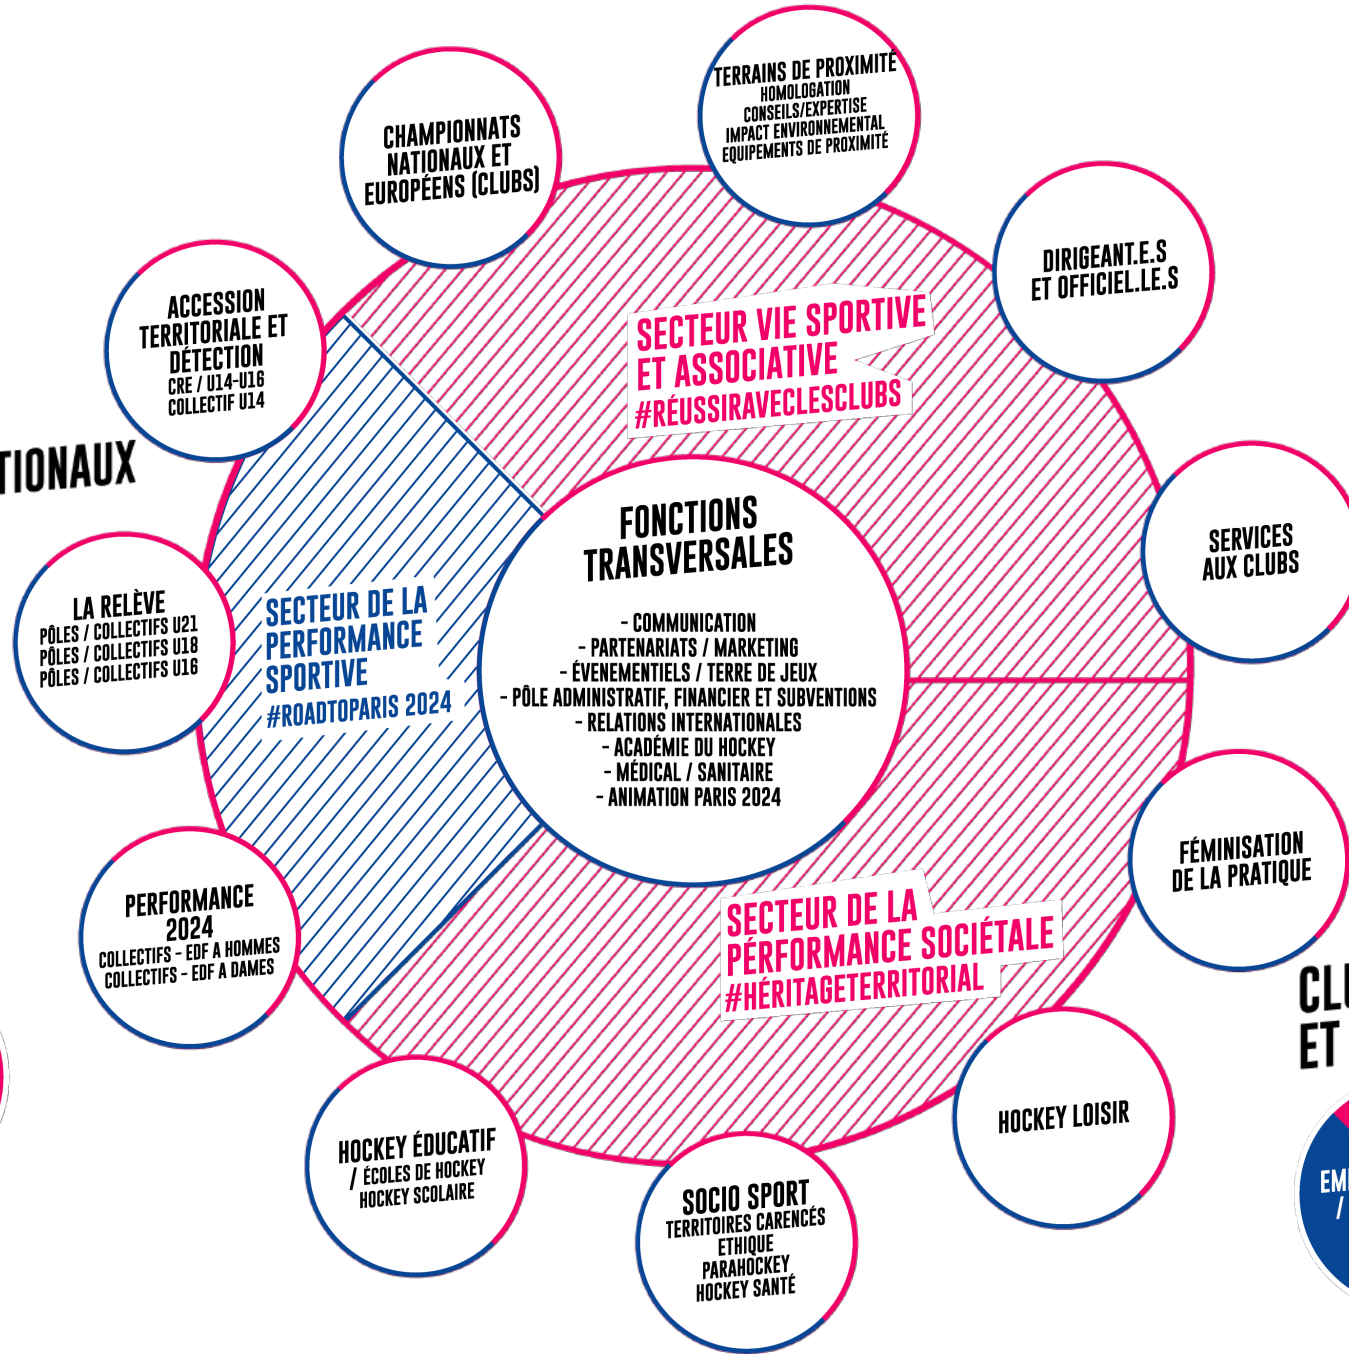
TIONAUX

CHAMPIONNATS NATIONAUX ET EUROPÉENS (CLUBS)

TERRAINS DE PROXIMITÉ
HOMOLOGATION
CONSEILS/EXPERTISE
IMPACT ENVIRONNEMENTAL
EQUIPEMENTS DE PROXIMITÉ

DIRIGEANT.E.S ET OFFICIEL.LE.S

SECTEUR VIE SPORTIVE ET ASSOCIATIVE
#RÉUSSIRAVECLESCLUBS

ACCESSION TERRITORIALE ET DÉTECTION
CRE / U14-U16
COLLECTIF U14

SERVICES AUX CLUBS

FONCTIONS TRANSVERSALES

- COMMUNICATION
- PARTENARIATS / MARKETING
- ÉVENEMENTIELS / TERRE DE JEUX
- PÔLE ADMINISTRATIF, FINANCIER ET SUBVENTIONS
- RELATIONS INTERNATIONALES
- ACADÉMIE DU HOCKEY
- MÉDICAL / SANITAIRE
- ANIMATION PARIS 2024

LA RELÈVE
PÔLES / COLLECTIFS U21
PÔLES / COLLECTIFS U18
PÔLES / COLLECTIFS U16

SECTEUR DE LA PERFORMANCE SPORTIVE
#ROADTOPARIS 2024

FÉMINISATION DE LA PRATIQUE

PERFORMANCE 2024
COLLECTIFS - EDF A HOMMES
COLLECTIFS - EDF A DAMES

SECTEUR DE LA PÉRFORMANCE SOCIÉTALE
#HÉRITAGETERRITORIAL

CLU
ET

HOCKEY LOISIR

HOCKEY ÉDUCATIF
/ ÉCOLES DE HOCKEY
HOCKEY SCOLAIRE

SOCIO SPORT
TERRITOIRES CARENCÉS
ETHIQUE
PARAHOCKEY
HOCKEY SANTÉ

EM
/